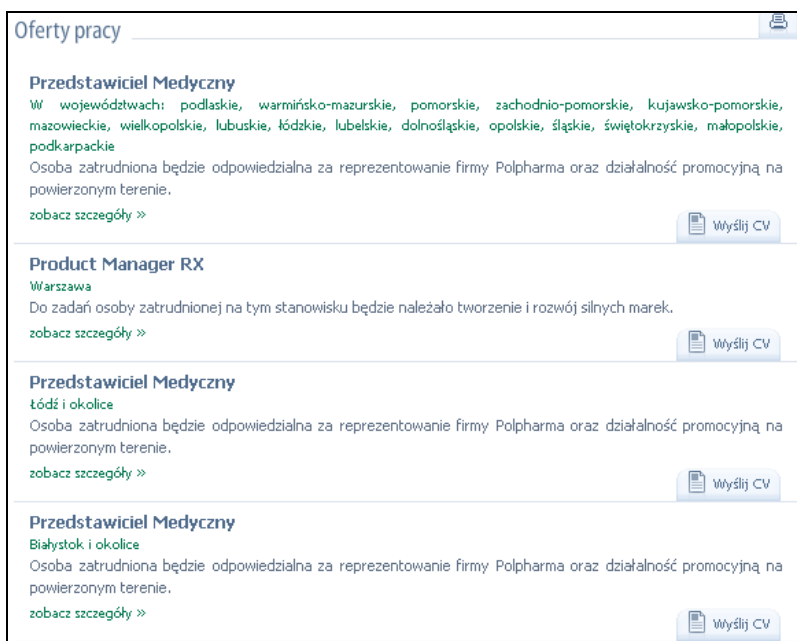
Oferty pracy

Przedstawiciel Medyczny
W województwach: podlaskie, warmińsko-mazurskie, pomorskie, zachodnio-pomorskie, kujawsko-pomorskie, mazowieckie, wielkopolskie, lubuskie, łódzkie, lubelskie, dolnośląskie, opolskie, śląskie, świętokrzyskie, małopolskie, podkarpackie
Osoba zatrudniona będzie odpowiedzialna za reprezentowanie firmy Polpharma oraz działalność promocyjną na powierzonym terenie.
zobacz szczegóły »
Wyślij CV

Product Manager RX
Warszawa
Do zadań osoby zatrudnionej na tym stanowisku będzie należało tworzenie i rozwój silnych marek.
zobacz szczegóły »
Wyślij CV

Przedstawiciel Medyczny
Łódź i okolice
Osoba zatrudniona będzie odpowiedzialna za reprezentowanie firmy Polpharma oraz działalność promocyjną na powierzonym terenie.
zobacz szczegóły »
Wyślij CV

Przedstawiciel Medyczny
Białystok i okolice
Osoba zatrudniona będzie odpowiedzialna za reprezentowanie firmy Polpharma oraz działalność promocyjną na powierzonym terenie.
zobacz szczegóły »
Wyślij CV